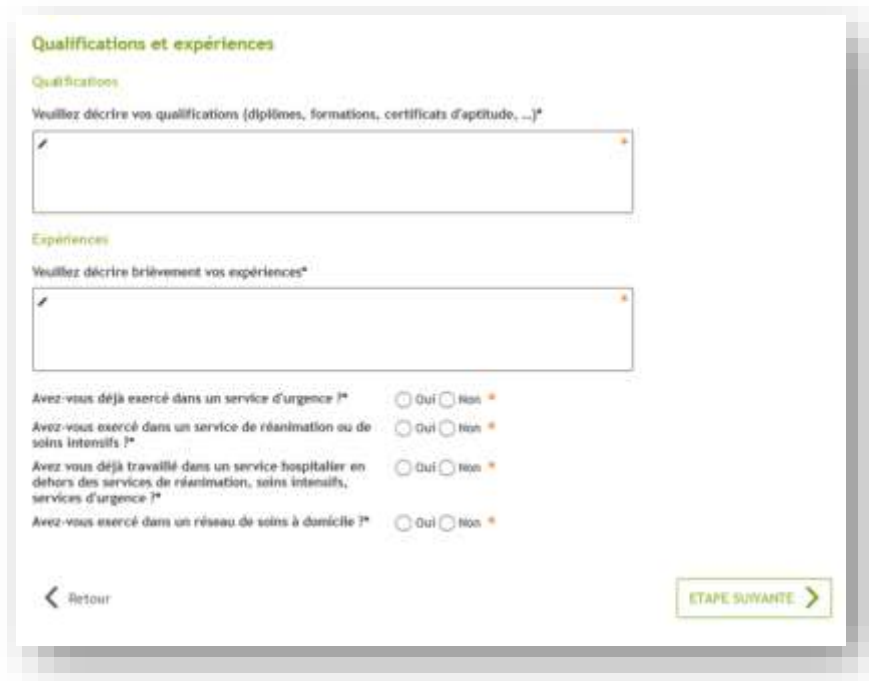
Qualifications et expériences

Qualifications

Veuillez décrire vos qualifications (diplômes, formations, certificats d'aptitude, ...)*

*

Expériences

Veuillez décrire brièvement vos expériences*

*

Avez-vous déjà exercé dans un service d'urgence ?* Oui Non *

Avez-vous exercé dans un service de réanimation ou de soins intensifs ?* Oui Non *

Avez vous déjà travaillé dans un service hospitalier en dehors des services de réanimation, soins intensifs, services d'urgence ?* Oui Non *

Avez-vous exercé dans un réseau de soins à domicile ?* Oui Non *

Retour

ETAPE SUIVANTE